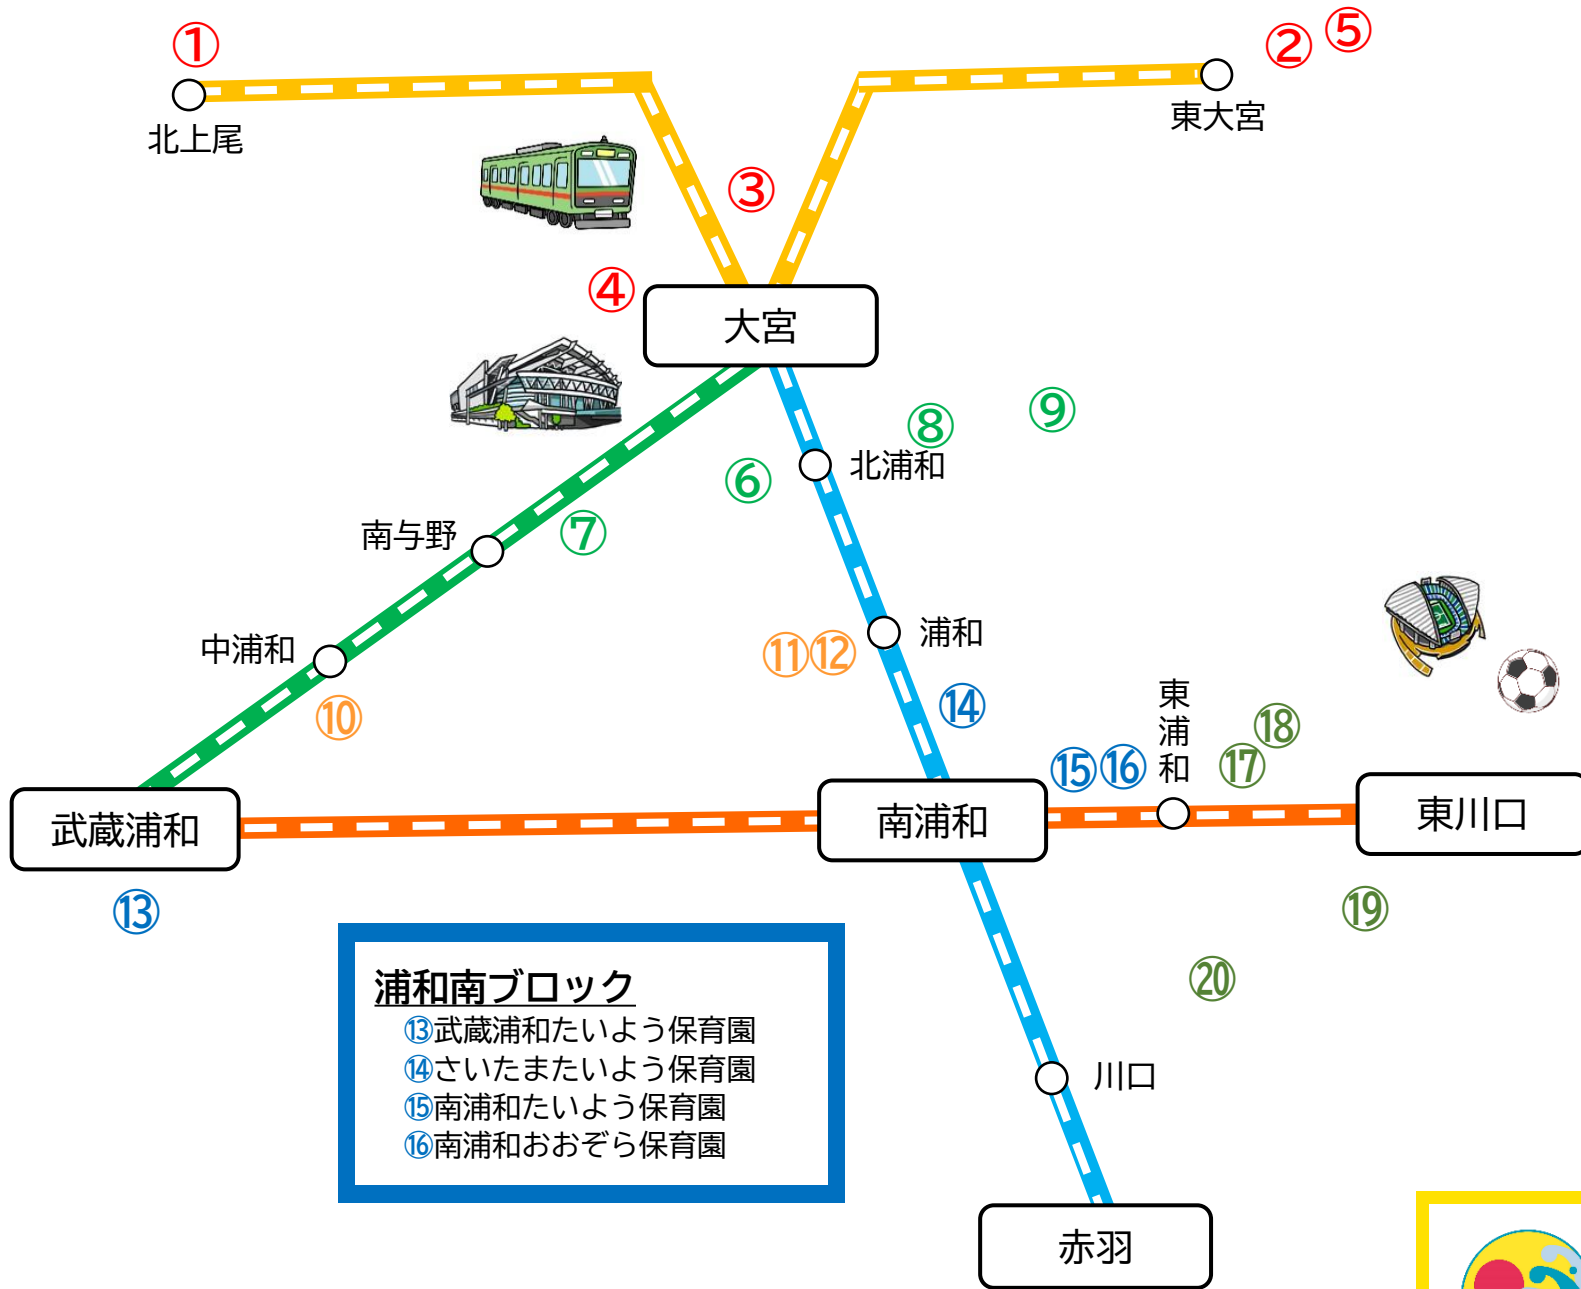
①
北上尾
② ⑤
東大宮
③
④
大宮
⑧
⑨
⑥
北浦和
南与野
⑦
中浦和
⑪⑫
浦和
⑩
⑭
東浦和
⑱
⑮⑯
⑰
武蔵浦和
南浦和
東川口
⑬
⑲
⑳
浦和南ブロック
⑬武蔵浦和たいよう保育園
⑭さいたまたいよう保育園
⑮南浦和たいよう保育園
⑯南浦和おおぞら保育園
川口
赤羽